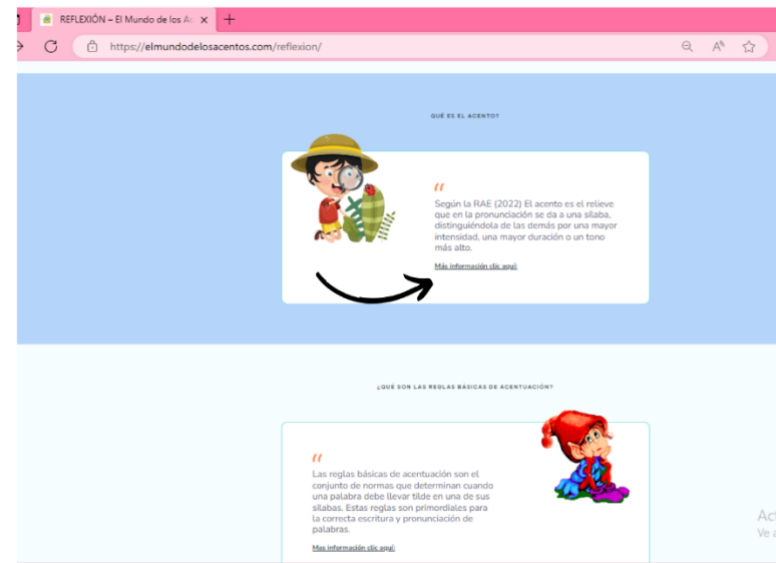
REFLEXIÓN – El Mundo de los A

https://elmundodelosacentos.com/reflexion/

QUÉ ES EL ACENTO?

"

Según la RAE (2022) El acento es el relieve que en la pronunciación se da a una sílaba, distinguiéndola de las demás por una mayor intensidad, una mayor duración o un tono más alto.

Más información clic aquí

¿QUÉ SON LAS REGLAS BÁSICAS DE ACENTUACIÓN?

"

Las reglas básicas de acentuación son el conjunto de normas que determinan cuando una palabra debe llevar tilde en una de sus sílabas. Estas reglas son primordiales para la correcta escritura y pronunciación de palabras.

Mas información clic aquí

Act
Ve a